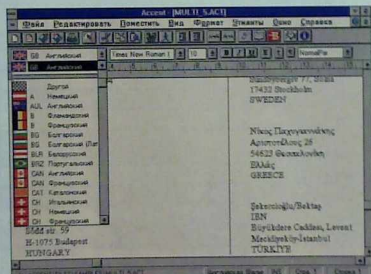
Accent - [MULTI_5.ACT]

Файл Редактировать Поместить Вид Формат Утилиты Окно Справка

GB Английский
GB Английский
Times New Roman | 10
Normal

Другой
A Немецкий
AUL Английский
B Фламандский
B Французский
BG Болгарский
BG Болгарский (Лат
BLR Белорусский
BRZ Португальский
CAN Английский
CAN Французский
CAT Каталонский
CH Итальянский
CH Немецкий
CH Французский

Sandhyegnan 77, 2trBA
17432 Stockholm
SWEDEN

Νίκος Παχυγιαννάκης
Αριστοτέλους 28
54623 Θεσσαλονίκη
ΕΛΛΑΣ
GREECE

Şekercioğlu/Soktap
IBN
Büyükdere Caddesi, Levent
Mecidiyeköy-Istanbul
TÜRKIYE

Üllői str. 59
H-1075 Budapest
HUNGARY

Стр 1